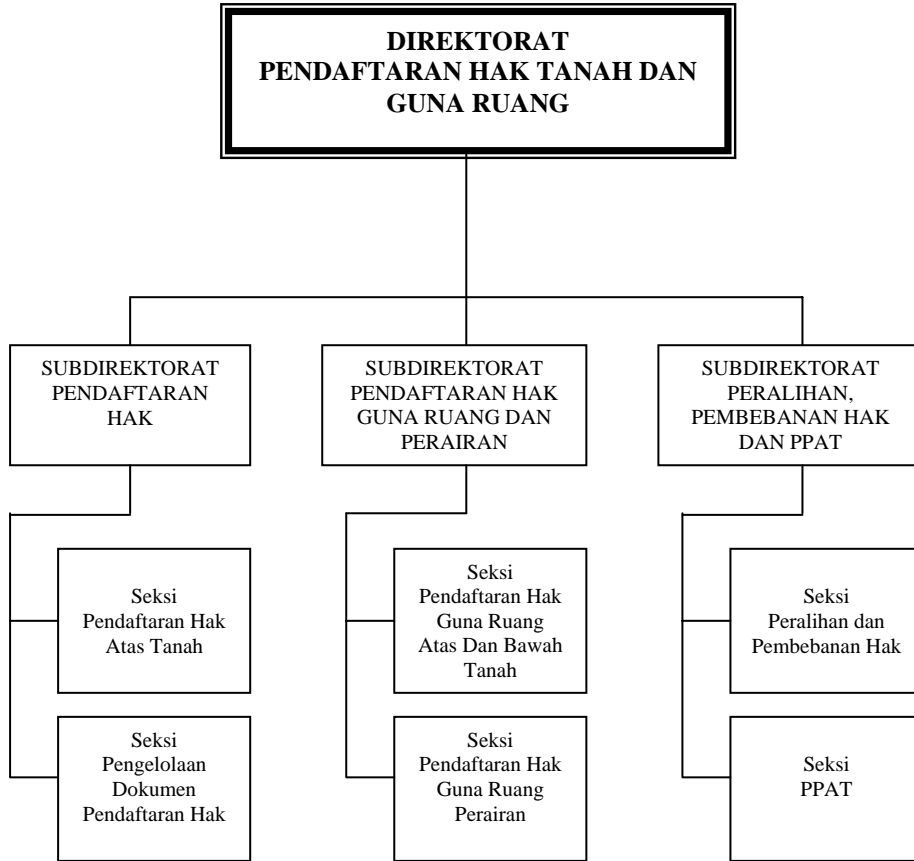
DIREKTORAT
PENDAFTARAN HAK TANAH DAN GUNA RUANG

SUBDIREKTORAT
PENDAFTARAN HAK

Seksi
Pendaftaran Hak Atas Tanah

Seksi
Pengelolaan Dokumen Pendaftaran Hak

SUBDIREKTORAT
PENDAFTARAN HAK GUNA RUANG DAN PERAIRAN

Seksi
Pendaftaran Hak Guna Ruang Atas Dan Bawah Tanah

Seksi
Pendaftaran Hak Guna Ruang Perairan

SUBDIREKTORAT
PERALIHAN, PEMBEBANAN HAK DAN PPAT

Seksi
Peralihan dan Pembebanan Hak

Seksi
PPAT